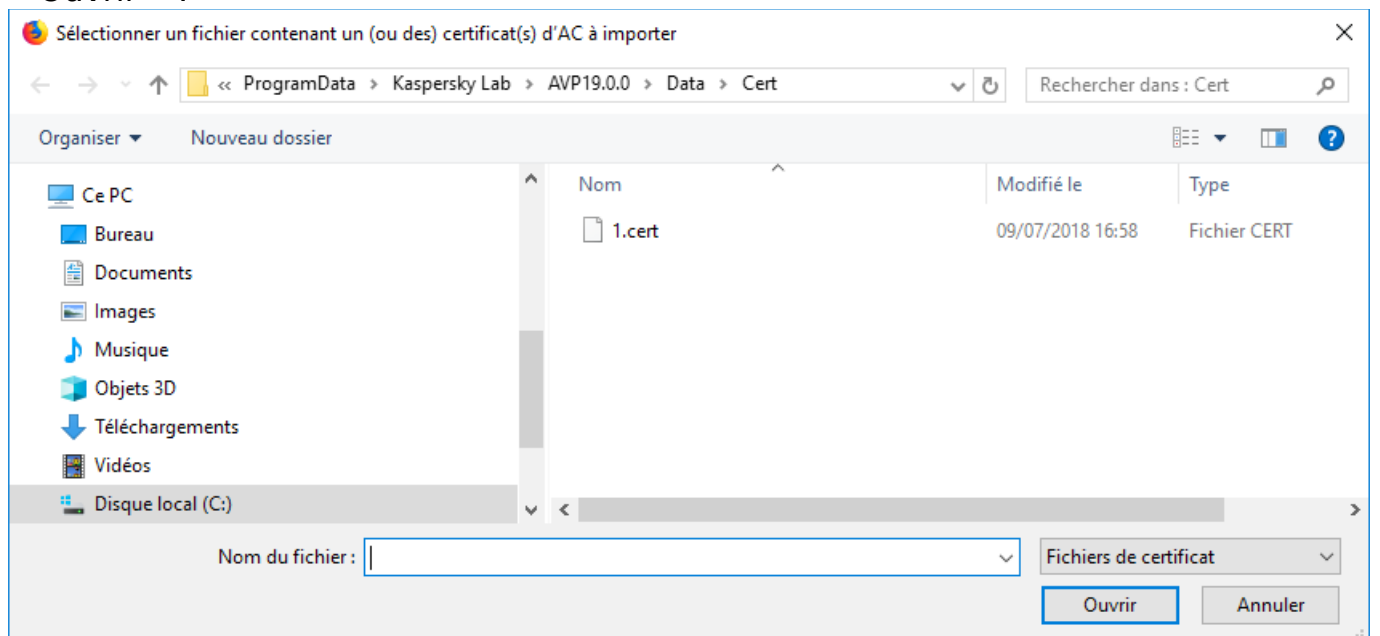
Sélectionner un fichier contenant un (ou des) certificat(s) d'AC à importer

« ProgramData › Kaspersky Lab › AVP19.0.0 › Data › Cert

Rechercher dans : Cert

Organiser ▾ Nouveau dossier

Ce PC
Bureau
Documents
Images
Musique
Objets 3D
Téléchargements
Vidéos
Disque local (C:)

| Nom | Modifié le | Type |
|---|---|---|
| 1.cert | 09/07/2018 16:58 | Fichier CERT |

Nom du fichier :

Fichiers de certificat

Ouvrir Annuler